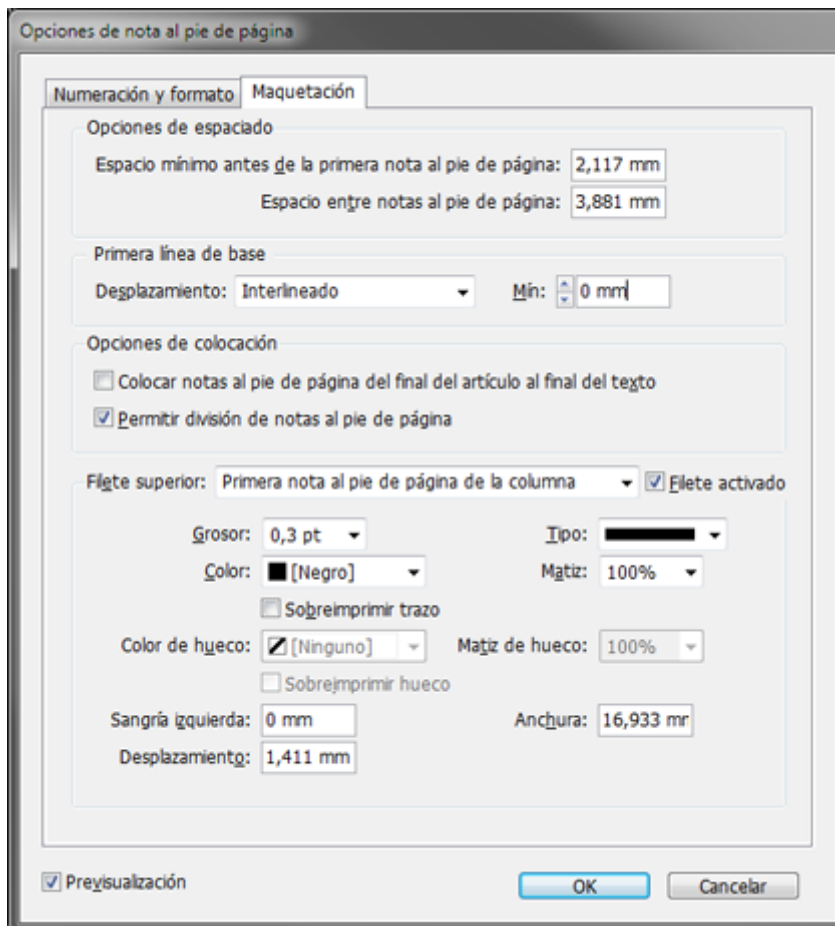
Opciones de nota al pie de página

Numeración y formato | Maquetación

Opciones de espaciado

Espacio mínimo antes de la primera nota al pie de página: 2,117 mm

Espacio entre notas al pie de página: 3,881 mm

Primera línea de base

Desplazamiento: Interlineado

Mín: 0 mm

Opciones de colocación

Colocar notas al pie de página del final del artículo al final del texto

Permitir división de notas al pie de página

Filete superior: Primera nota al pie de página de la columna

Filete activado

Grosor: 0,3 pt

Tipo:

Color: [Negro]

Matiz: 100%

Sobreimprimir trazo

Color de hueco: [Ninguno]

Matiz de hueco: 100%

Sobreimprimir hueco

Sangría izquierda: 0 mm

Anchura: 16,933 mr

Desplazamiento: 1,411 mm

Previsualización

OK

Cancelar